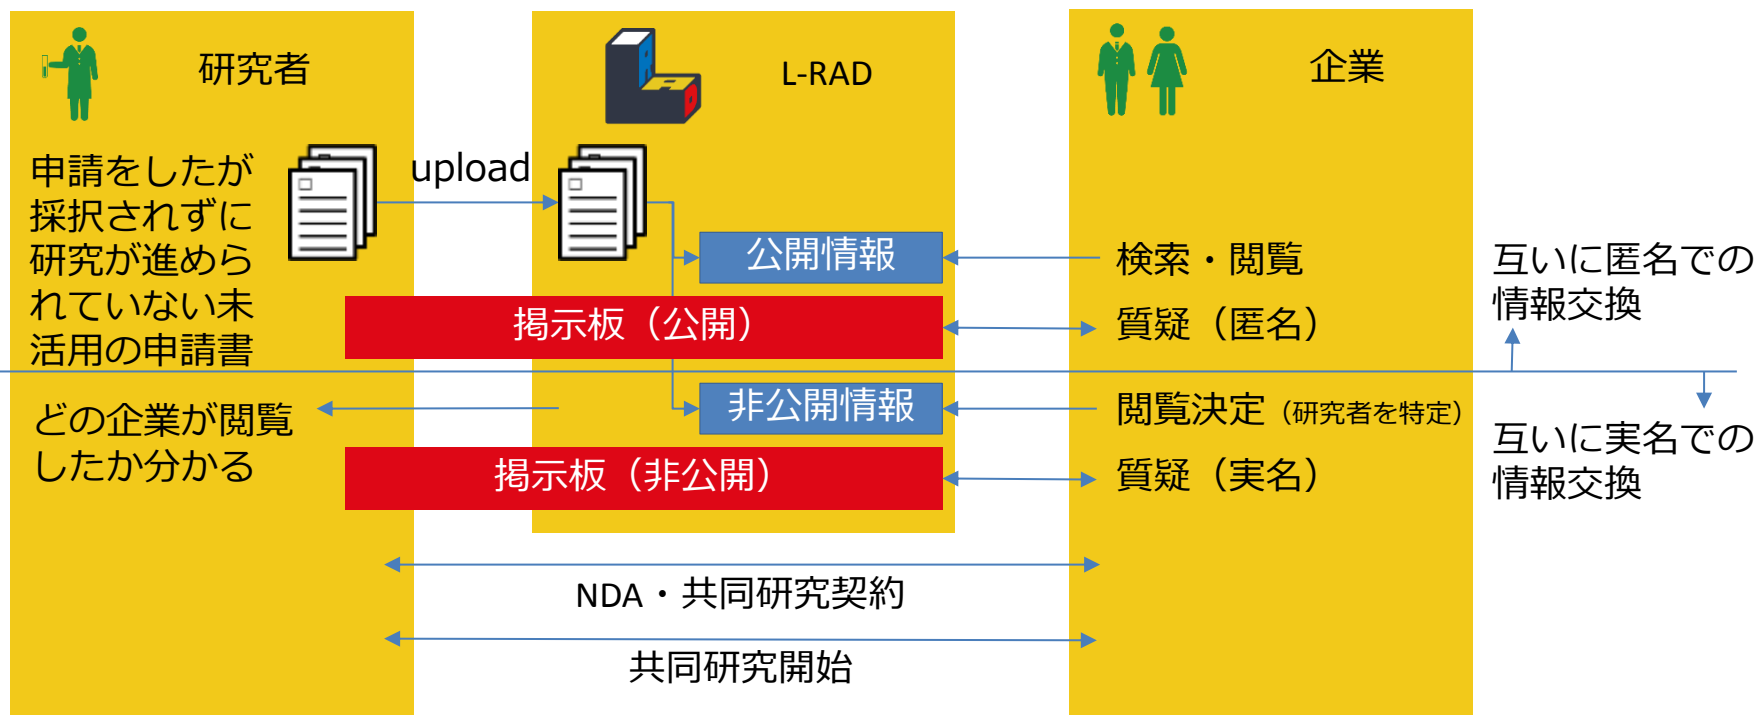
研究者

L-RAD

企業

申請をしたが採択されずに研究が進められていない未活用の申請書

upload

公開情報

検索・閲覧

互いに匿名での情報交換

掲示板（公開）

質疑（匿名）

どの企業が閲覧したか分かる

非公開情報

閲覧決定（研究者を特定）

互いに実名での情報交換

掲示板（非公開）

質疑（実名）

NDA・共同研究契約

共同研究開始